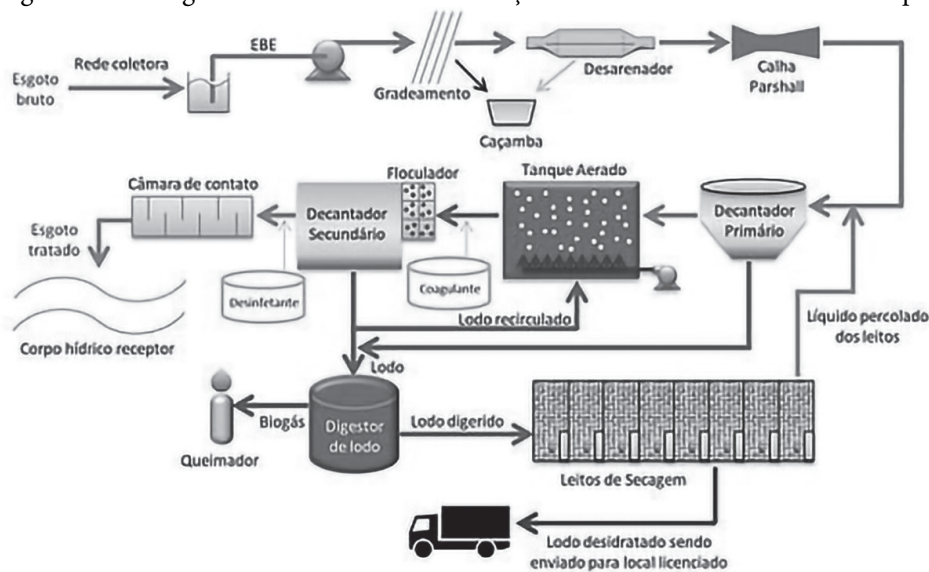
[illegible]

Rede coletora

EBE

Esgoto bruto

Gradeamento

Caçamba

Desarenador

Calha Parshall

Câmara de contato

Floculador

Tanque Aerado

Esgoto tratado

Decantador Secundário

Decantador Primário

Desinfetante

Coagulante

Corpo hídrico receptor

Lodo recirculado

Líquido percolado dos leitos

Lodo

Biogás

Digestor de lodo

Lodo digerido

Queimador

Leitos de Secagem

Lodo desidratado sendo enviado para local licenciado